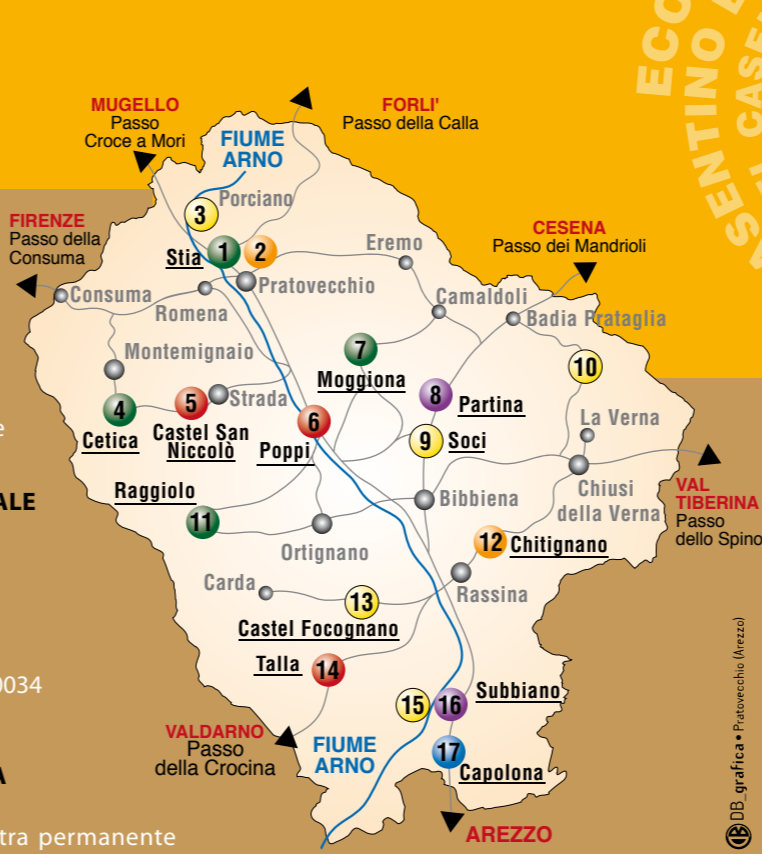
ECO
SENTINO D
ALLE CASE

MUGELLO
Passo
Croce a Mori

FORLI'
Passo della Calla

FIUME
ARNO

Porciano

3

FIRENZE
Passo della
Consuma

Stia 1 2

Eremo

CESENA
Passo dei Mandrioli

Pratovecchio

Consuma

Romena

Camaldoli

Badia Prataglia

Montemignaio

7

Moggiona

10

8

Partina

4

Cetica

5

Castel San
Niccolò

Strada

6

Poppi

9

Soci

La Verna

e

ALE

Raggiolo

Bibbiena

Chiusi
della Verna

VAL
TIBERINA
Passo
dello Spino

11

Ortignano

12

Chitignano

Carda

Rassina

13

Castel Focognano

Talla

14

034

15

16

Subbiano

VALDARNO
Passo
della Crocina

FIUME
ARNO

17

Capolona

A

tra permanente

AREZZO

DB_grafica • Pratovecchio (Arezzo)